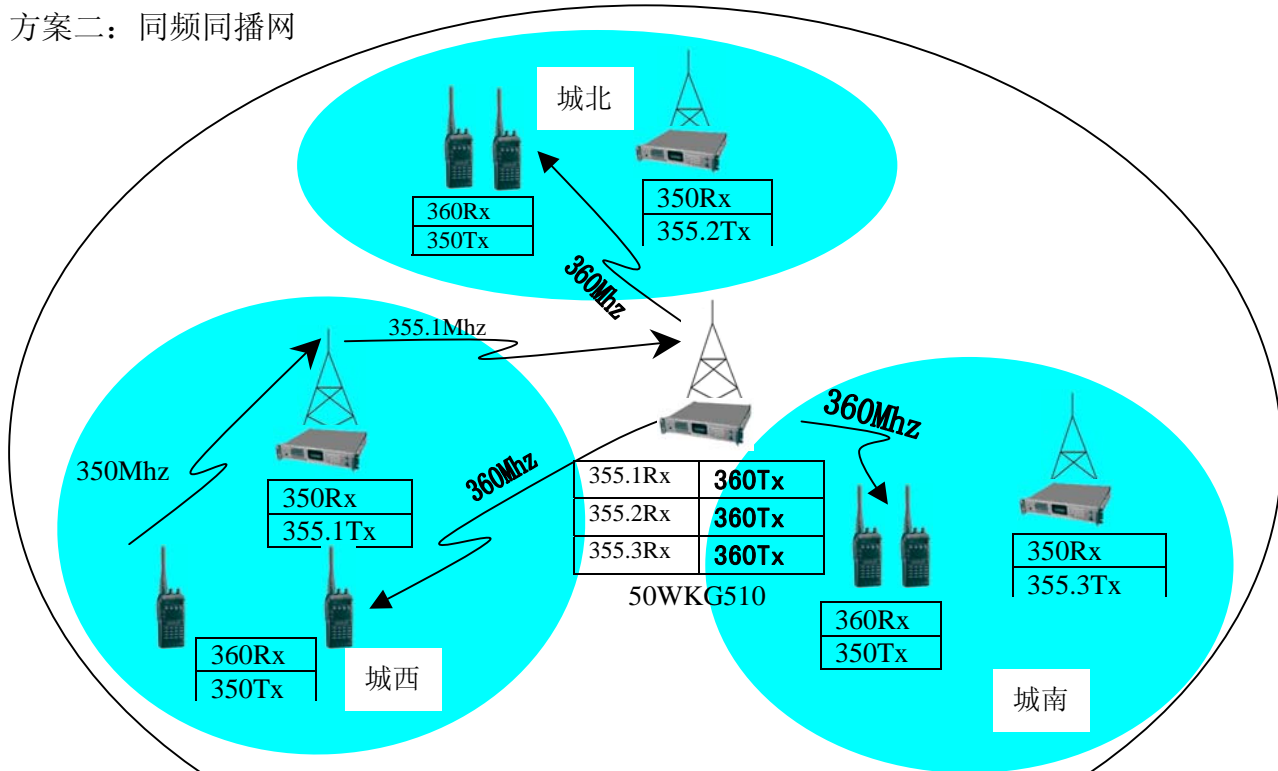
方案二：同频同播网

城北

| 360Rx |
|---|
| 350Tx |

| 350Rx |
|---|
| 355.2Tx |

360Mhz

355.1Mhz

350Mhz

| 350Rx |
|---|
| 355.1Tx |

360Mhz

| 355.1Rx | 360Tx |
|---|---|
| 355.2Rx | 360Tx |
| 355.3Rx | 360Tx |

50WKG510

360Mhz

| 350Rx |
|---|
| 355.3Tx |

| 360Rx |
|---|
| 350Tx |

| 360Rx |
|---|
| 350Tx |

城西

城南